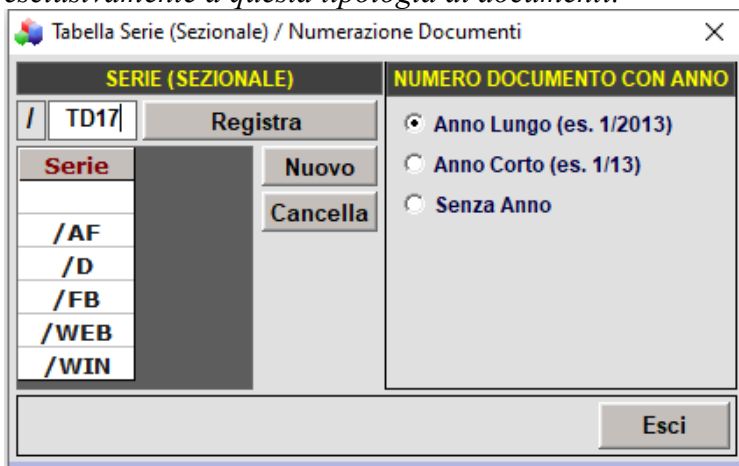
esclusivamente a questa tipologia di documenti.

Tabella Serie (Sezionale) / Numerazione Documenti

SERIE (SEZIONALE)

/ TD17 Registra

Serie

/AF
/D
/FB
/WEB
/WIN

Nuovo
Cancella

NUMERO DOCUMENTO CON ANNO

Anno Lungo (es. 1/2013)
Anno Corto (es. 1/13)
Senza Anno

Esci